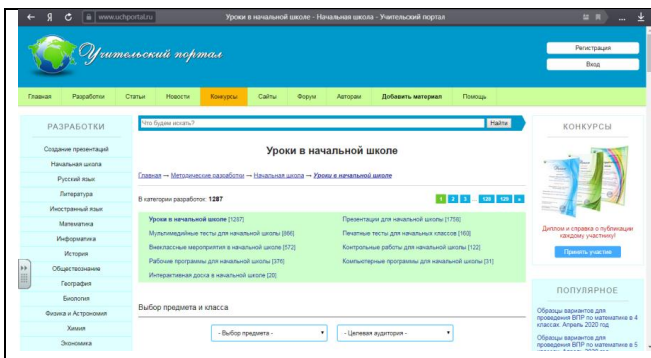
www.uchportal.ru Уроки в начальной школе - Начальная школа - Учительский портал

Учительский портал

Регистрация
Вход

Главная Разработки Статьи Новости Конкурсы Сайты Форум Авторам Добавить материал Помощь

РАЗРАБОТКИ
Создание презентаций
Начальная школа
Русский язык
Литература
Иностранный язык
Математика
Информатика
История
Обществознание
География
Биология
Физика и Астрономия
Химия
Экономика

Что будем искать?
Найти

Уроки в начальной школе

Главная → Методические разработки → Начальная школа → Уроки в начальной школе

В категории разработок: 1287

1 2 3 ... 128 129 »

Уроки в начальной школе [1287]
Мультимедийные тесты для начальной школы [666]
Внеклассные мероприятия в начальной школе [572]
Рабочие программы для начальной школы [376]
Интерактивная доска в начальной школе [20]
Презентации для начальной школы [1759]
Печатные тесты для начальных классов [160]
Контрольные работы для начальной школы [122]
Компьютерные программы для начальной школы [31]

Выбор предмета и класса

- Выбор предмета -
- Целевая аудитория -

КОНКУРСЫ

Диплом и справка о публикации каждому участнику!

Принять участие

ПОПУЛЯРНОЕ

Образцы вариантов для проведения ВПР по математике в 4 классах. Апрель 2020 год

Образцы вариантов для проведения ВПР по математике в 5 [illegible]